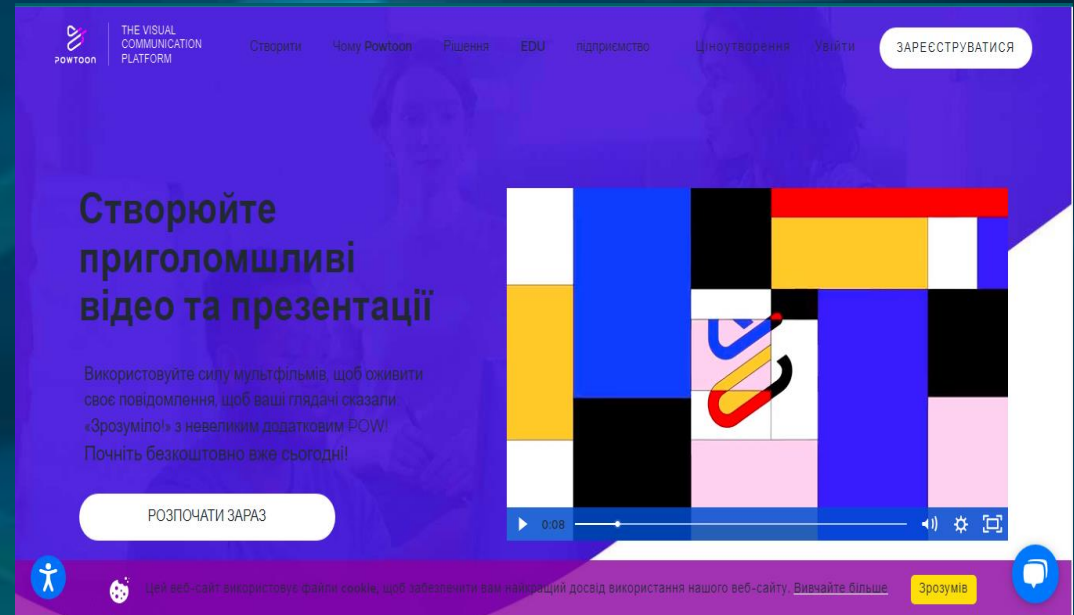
POWTOON THE VISUAL COMMUNICATION PLATFORM

Створити Чому Powtoon Рішення EDU підприємство Ціноутворення Увійти ЗАРЕЄСТРУВАТИСЯ

Створюйте приголомшливі відео та презентації

Використовуйте силу мультфільмів, щоб оживити своє повідомлення, щоб ваші глядачі сказали: «Зрозуміло!» з невеликим додатковим POW! Почніть безкоштовно вже сьогодні!

РОЗПОЧАТИ ЗАРАЗ

0:08

Цей веб-сайт використовує файли cookie, щоб забезпечити вам найкращий досвід використання нашого веб-сайту. Вивчайте більше Зрозумів